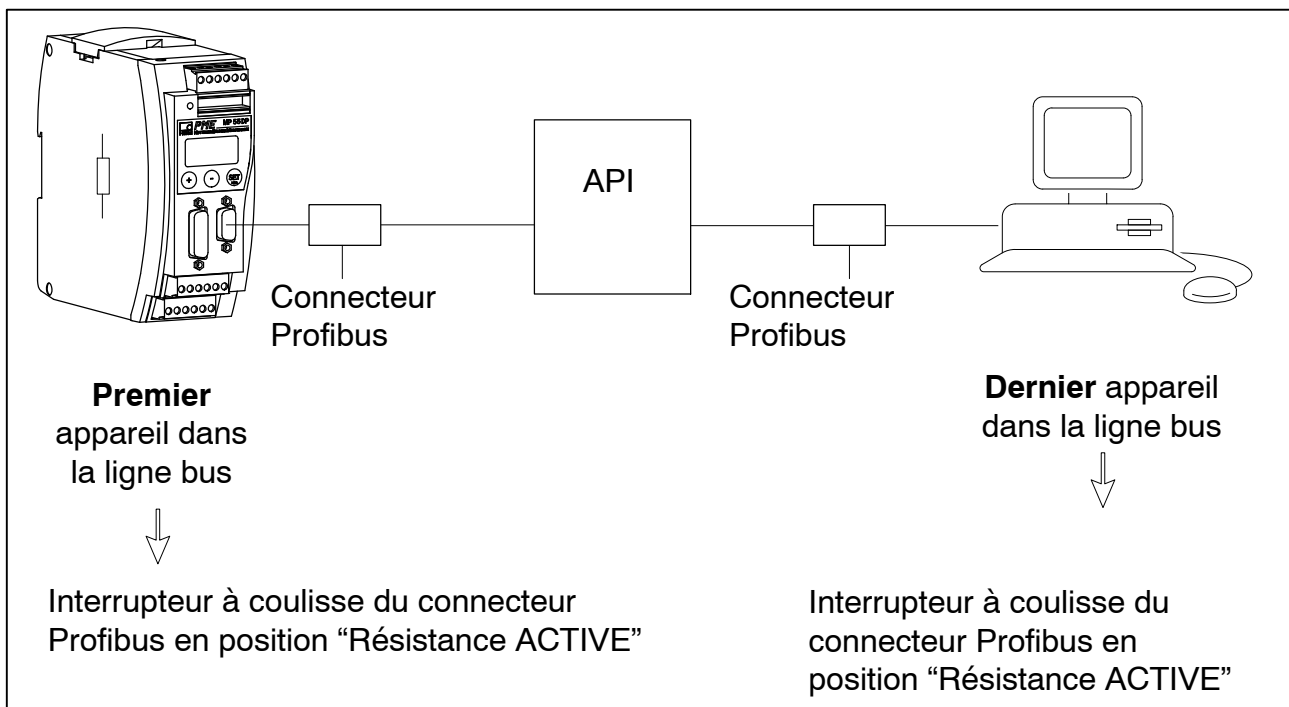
PME MP 55DP

SET

API

Connecteur Profibus

Connecteur Profibus

**Premier** appareil dans la ligne bus

**Dernier** appareil dans la ligne bus

Interrupteur à coulisse du connecteur Profibus en position "Résistance ACTIVE"

Interrupteur à coulisse du connecteur Profibus en position "Résistance ACTIVE"